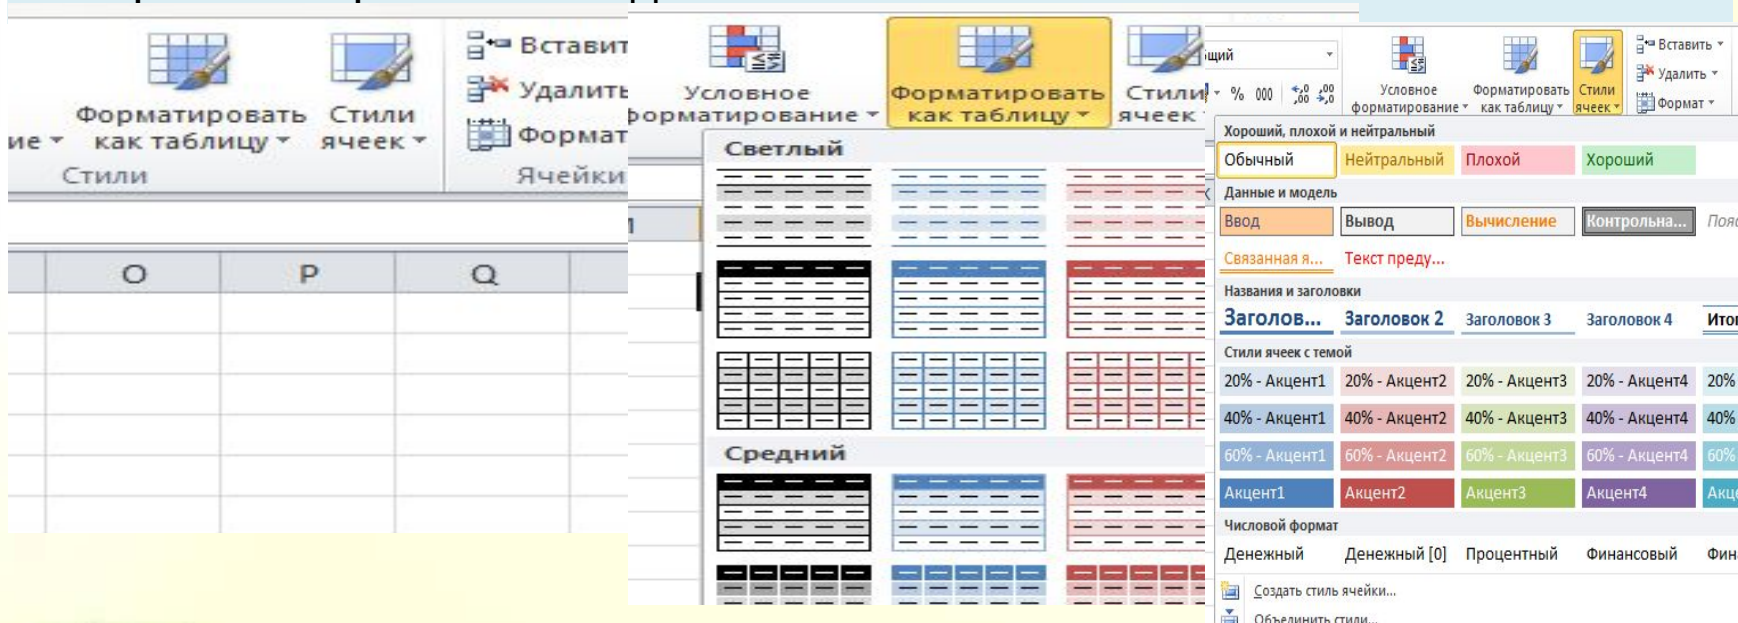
ие ▾ Форматировать как таблицу ▾ Стили ячеек ▾ Вставит Удалить Формат
Стили Ячейки

O P Q

Условное форматирование ▾ Форматировать как таблицу ▾ Стили ячеек

Светлый

Средний

щий ▾ % 000 $^{,0}_{,00}$ $^{,00}_{,0}$ Условное форматирование ▾ Форматировать как таблицу ▾ Стили ячеек ▾ Вставить ▾ Удалить ▾ Формат ▾

Хороший, плохой и нейтральный

| Обычный | Нейтральный | Плохой | Хороший |
|---|---|---|---|

Данные и модель

| Ввод | Вывод | Вычисление | Контрольна... | Пояс |
|---|---|---|---|---|
| Связанная я... | Текст преду... | | | |

Названия и заголовки

| Заголов... | Заголовок 2 | Заголовок 3 | Заголовок 4 | Итог |
|---|---|---|---|---|

Стили ячеек с темой

| 20% - Акцент1 | 20% - Акцент2 | 20% - Акцент3 | 20% - Акцент4 | 20% |
|---|---|---|---|---|
| 40% - Акцент1 | 40% - Акцент2 | 40% - Акцент3 | 40% - Акцент4 | 40% |
| 60% - Акцент1 | 60% - Акцент2 | 60% - Акцент3 | 60% - Акцент4 | 60% |
| Акцент1 | Акцент2 | Акцент3 | Акцент4 | Акц |

Числовой формат

| Денежный | Денежный [0] | Процентный | Финансовый | Фин |
|---|---|---|---|---|

Создать стиль ячейки...
Объединить стили...